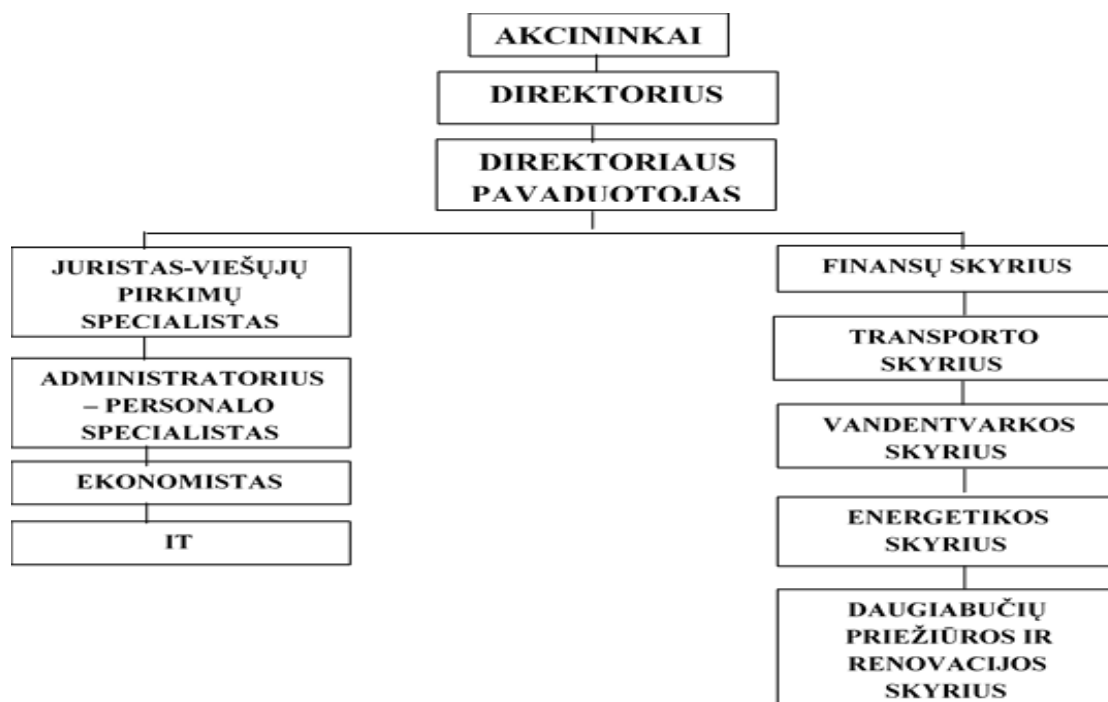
AKCININKAI

DIREKTORIUS

DIREKTORIAUS PAVADUOTOJAS

JURISTAS-VIEŠŲJŲ PIRKIMŲ SPECIALISTAS

ADMINISTRATORIUS – PERSONALO SPECIALISTAS

EKONOMISTAS

IT

FINANSŲ SKYRIUS

TRANSPORTO SKYRIUS

VANDENTVARKOS SKYRIUS

ENERGETIKOS SKYRIUS

DAUGIABUČIŲ PRIEŽIŪROS IR RENOVACIJOS SKYRIUS